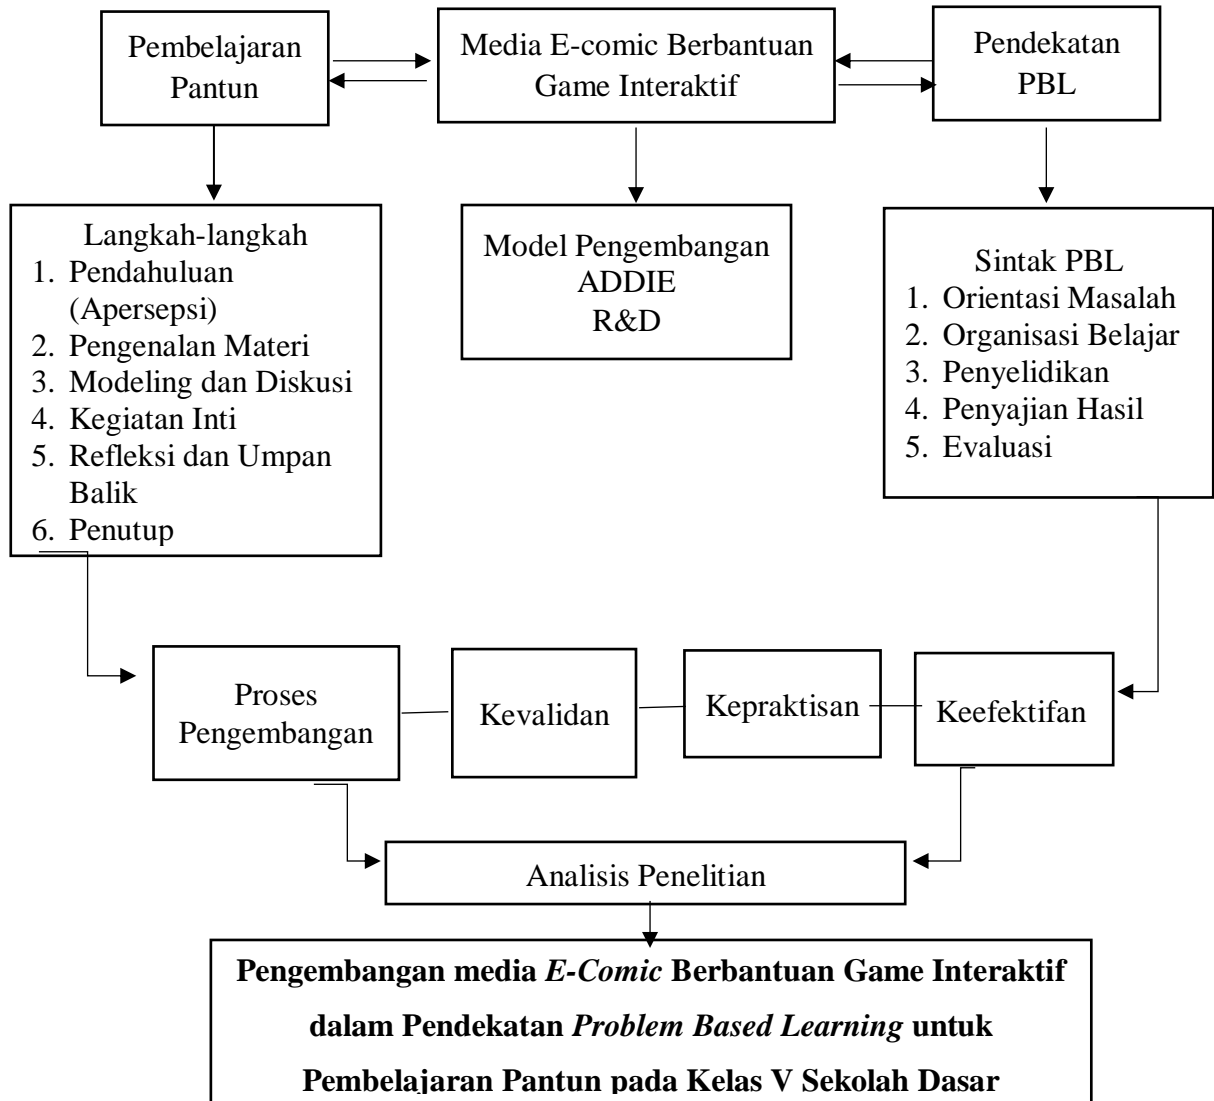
Pembelajaran Pantun

Media E-comic Berbantuan Game Interaktif

Pendekatan PBL

Langkah-langkah
1. Pendahuluan (Apersepsi)
2. Pengenalan Materi
3. Modeling dan Diskusi
4. Kegiatan Inti
5. Refleksi dan Umpan Balik
6. Penutup

Model Pengembangan ADDIE R&D

Sintak PBL
1. Orientasi Masalah
2. Organisasi Belajar
3. Penyelidikan
4. Penyajian Hasil
5. Evaluasi

Proses Pengembangan

Kevalidan

Kepraktisan

Keefektifan

Analisis Penelitian

**Pengembangan media *E-Comic* Berbantuan Game Interaktif dalam Pendekatan *Problem Based Learning* untuk Pembelajaran Pantun pada Kelas V Sekolah Dasar**